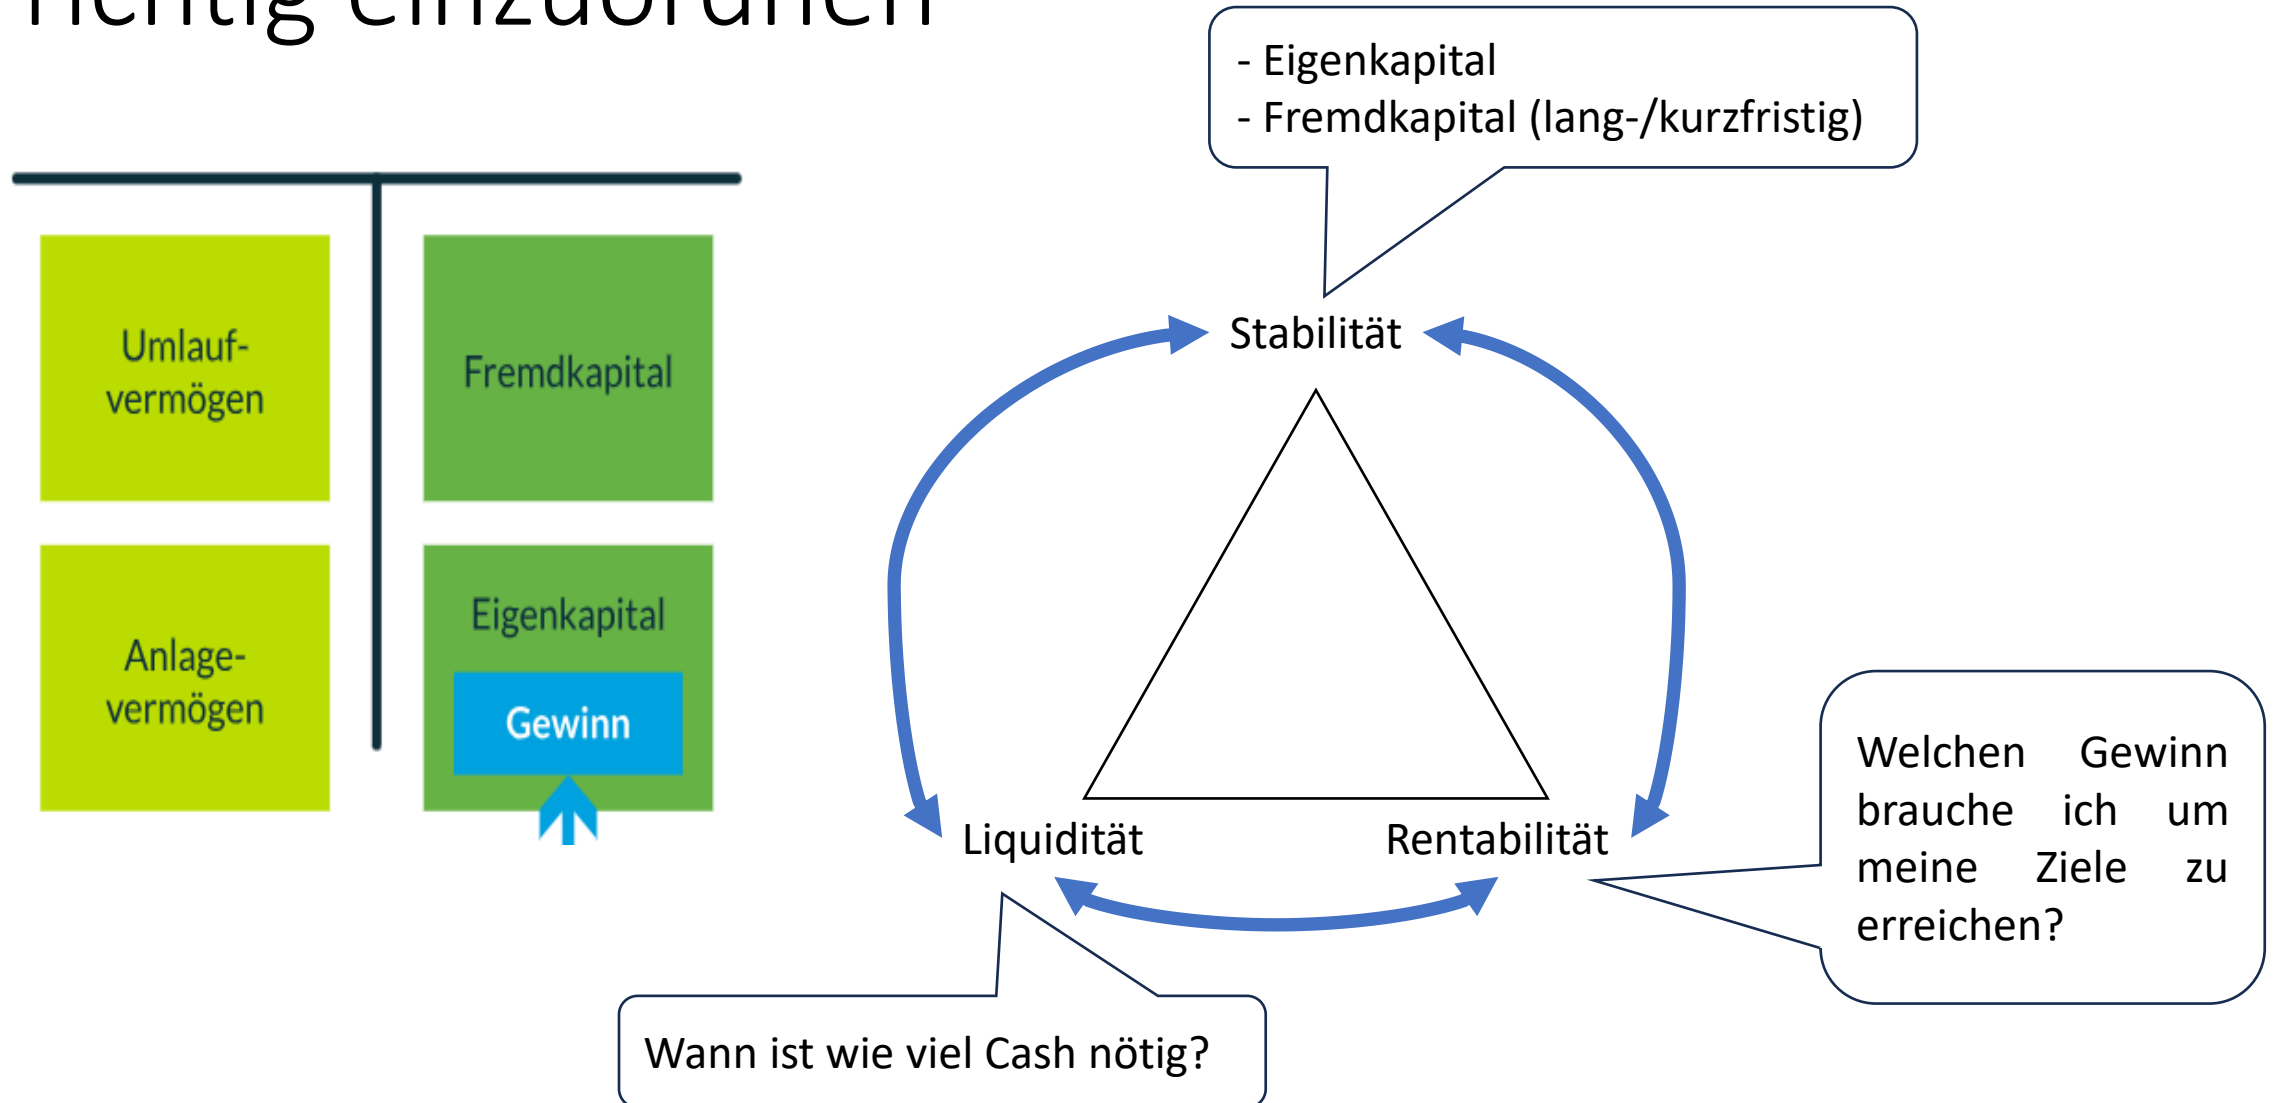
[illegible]htig einzuordnen

- Eigenkapital
- Fremdkapital (lang-/kurzfristig)

Umlaufvermögen

Fremdkapital

Anlagevermögen

Eigenkapital

Gewinn

Stabilität

Liquidität

Rentabilität

Welchen Gewinn brauche ich um meine Ziele zu erreichen?

Wann ist wie viel Cash nötig?